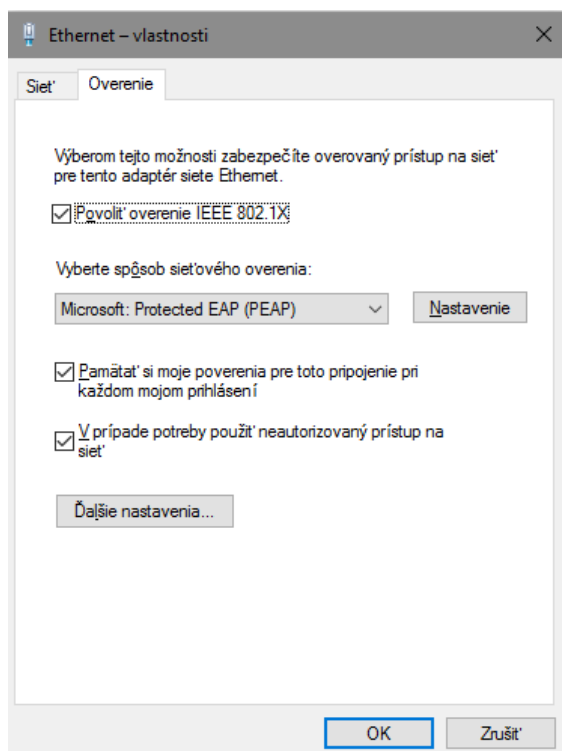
Ethernet – vlastnosti

Sieť
Overenie

Výberom tejto možnosti zabezpečíte overovaný prístup na sieť pre tento adaptér siete Ethernet.

☑ Povoliť overenie IEEE 802.1X

Vyberte spôsob sieťového overenia:

Microsoft: Protected EAP (PEAP)
Nastavenie

☑ Pamätať si moje poverenia pre toto pripojenie pri každom mojom prihlásení

☑ V prípade potreby použiť neautorizovaný prístup na sieť

Ďalšie nastavenia...

OK
Zrušiť